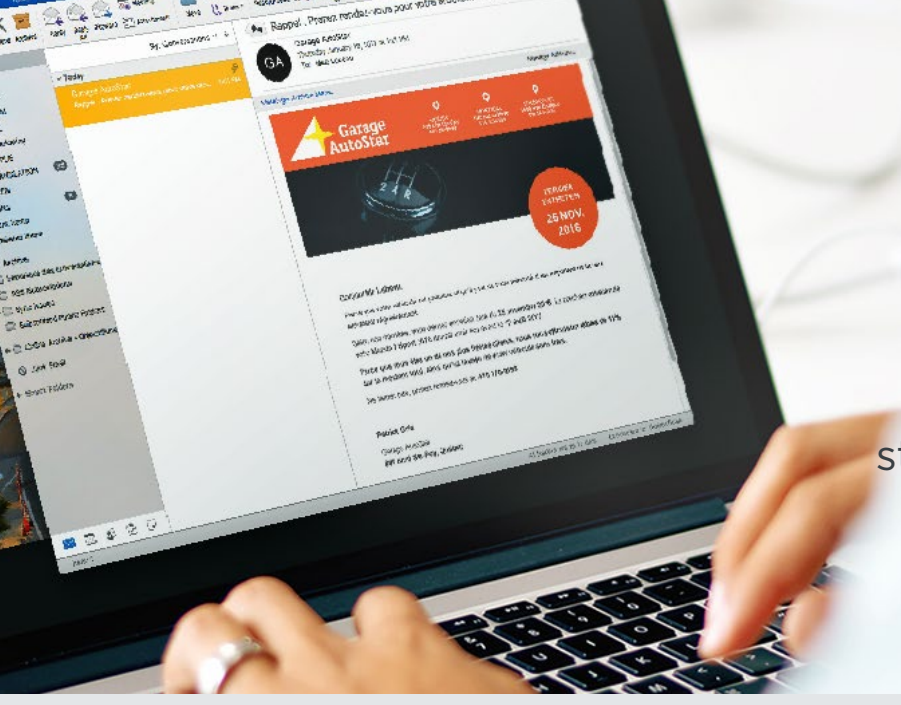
Rappel : Prenez rendez-vous pour votre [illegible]

GA

Garage AutoStar

Today

Garage AutoStar

Rappel : Prenez rendez-vous pour votre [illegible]

Garage AutoStar

2 4 R

PROCHAIN ENTRETIEN 25 NOV. 2016

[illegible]

Pierre Gris

Garage AutoStar

ST